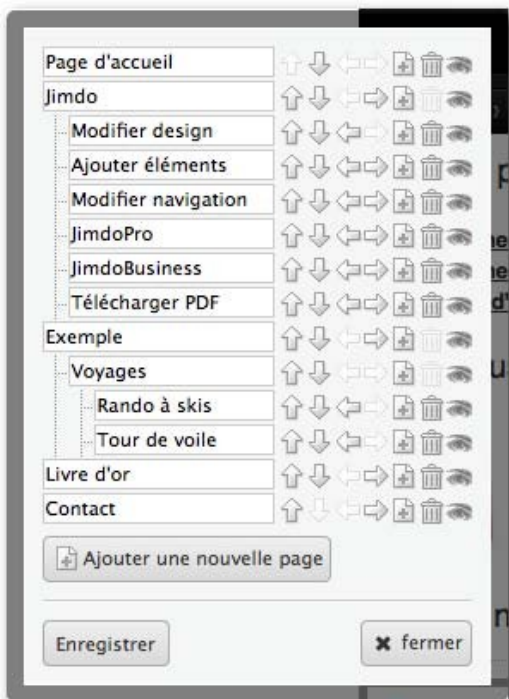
Page d'accueil
Jimdo
Modifier design
Ajouter éléments
Modifier navigation
JimdoPro
JimdoBusiness
Télécharger PDF
Exemple
Voyages
Rando à skis
Tour de voile
Livre d'or
Contact

Ajouter une nouvelle page

Enregistrer

fermer